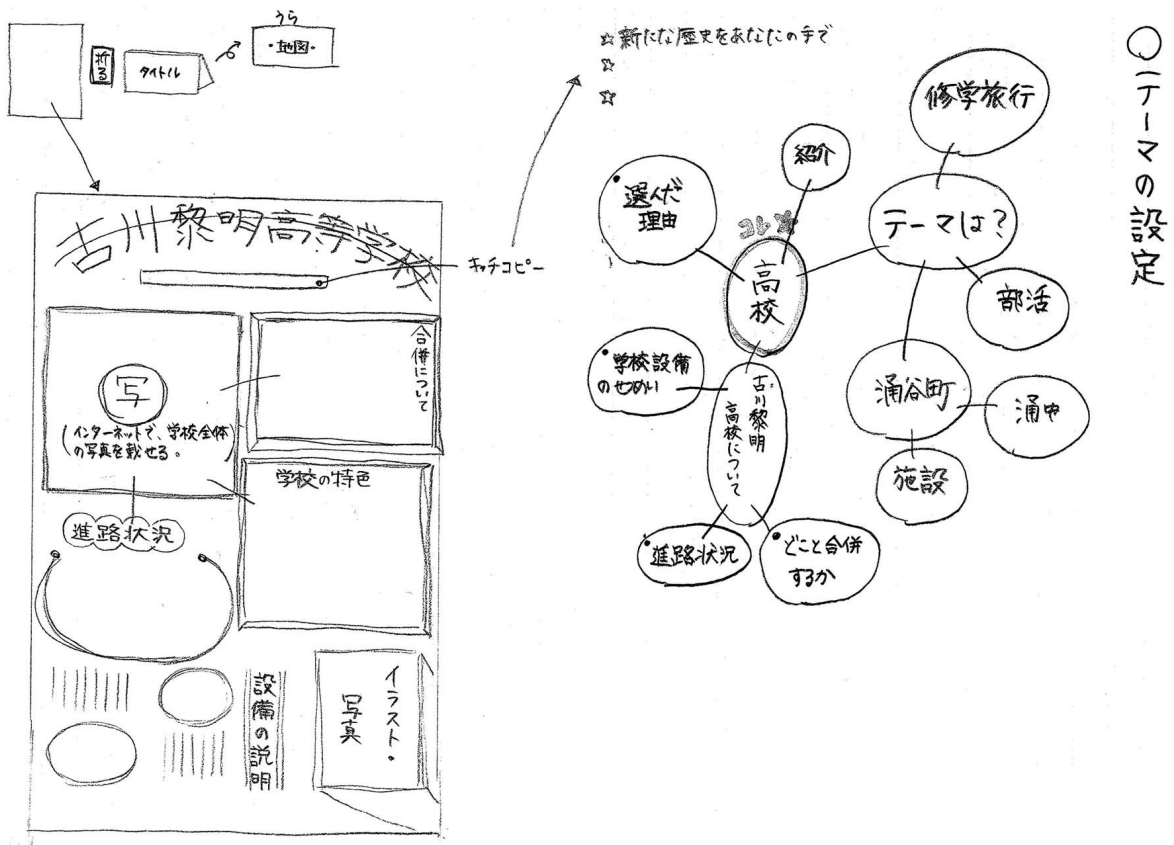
○テーマの設定

☆新たな歴史をあなたの手で
☆
☆

修学旅行
紹介
選んだ理由
コレ
高校
テーマは?
部活
涌谷町
涌中
施設
学校設備のせつめい
古川黎明高校について
進路状況
どこと合併するか

折る
タイトル
うら
・地図・

古川黎明高等学校
キャッチコピー
写
(インターネットで、学校全体の写真を載せる。)
合併について
学校の特色
進路状況
設備の説明
イラスト・写真